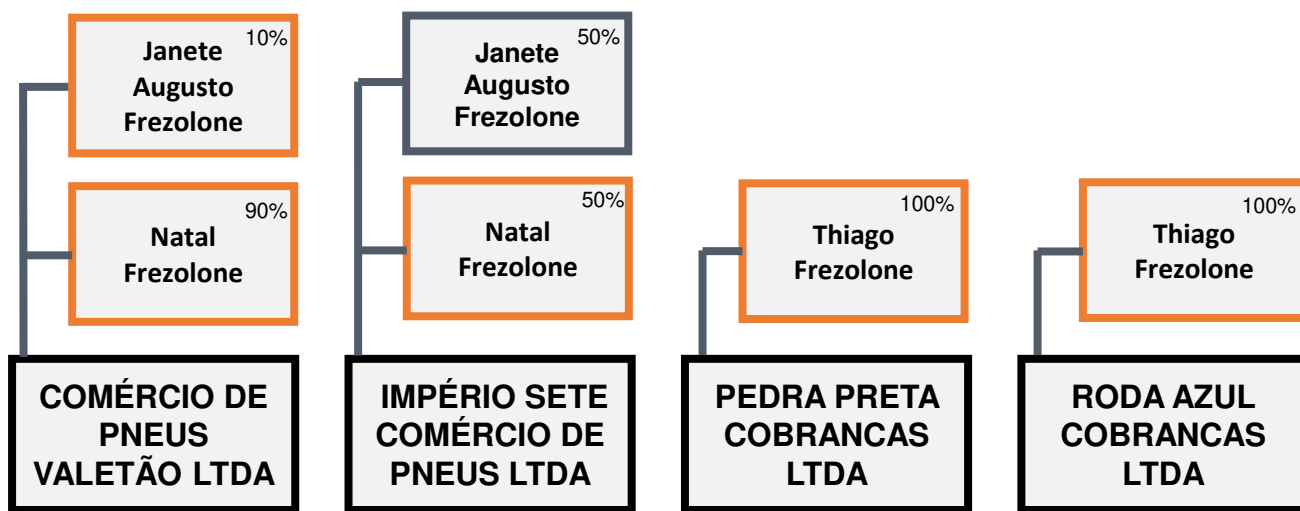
Janete Augusto Frezolone 10%

Natal Frezolone 90%

COMÉRCIO DE PNEUS VALETÃO LTDA

Janete Augusto Frezolone 50%

Natal Frezolone 50%

IMPÉRIO SETE COMÉRCIO DE PNEUS LTDA

Thiago Frezolone 100%

PEDRA PRETA COBRANCAS LTDA

Thiago Frezolone 100%

RODA AZUL COBRANCAS LTDA